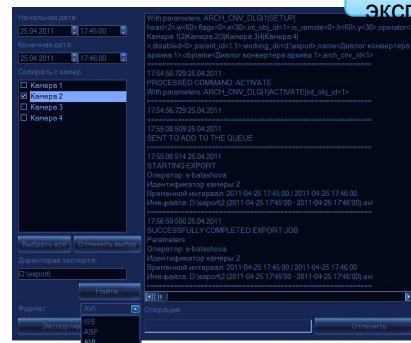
эксп

Начальная дата:
25.04.2011 17:45:00
Конечная дата:
25.04.2011 17:46:00
Собирать с камер:
Камера 1
Камера 2
Камера 3
Камера 4
Выбрать все
Отменить выбор
Директория экспорта:
D:\export\
Найти...
Формат:
AVI
ISS
ASF
AVI
Экспорт

With parameters: ARCH_CNV_DLG[1|SETUP]
head<2>,w<60>,flags<0>,x<30>,int_obj_id<1>,is_remote<0>,h<60>,y<30>,operator<
Камера 1|2|Камера 2|3|Камера 3|4|Камера 4|
>,disabled<0>,parent_id<1 1>,working_dir<d:\export>,name<Диалог конвертера
архива 1>,objname<Диалог конвертера архива 1>,arch_cnv_id<1>
17:54:56.729 25.04.2011
PROCESSED COMMAND: ACTIVATE
With parameters: ARCH_CNV_DLG[1|ACTIVATE]int_obj_id<1>
17:54:56.729 25.04.2011
17:55:08.509 25.04.2011
SENT TO ADD TO THE QUEUE
17:55:08.514 25.04.2011
STARTING EXPORT
Оператор: s.balashova
Идентификатор камеры: 2
Временной интервал: 2011-04-25 17:45:00 / 2011-04-25 17:46:00
Имя файла: D:\export\2 (2011-04-25 17:45:00 - 2011-04-25 17:46:00).avi
17:56:59.500 25.04.2011
SUCCESSFULLY COMPLETED EXPORT JOB
Parameters
Оператор: s.balashova
Идентификатор камеры: 2
Временной интервал: 2011-04-25 17:45:00 / 2011-04-25 17:46:00
Имя файла: D:\export\2 (2011-04-25 17:45:00 - 2011-04-25 17:46:00).avi
Операция:
Отменить